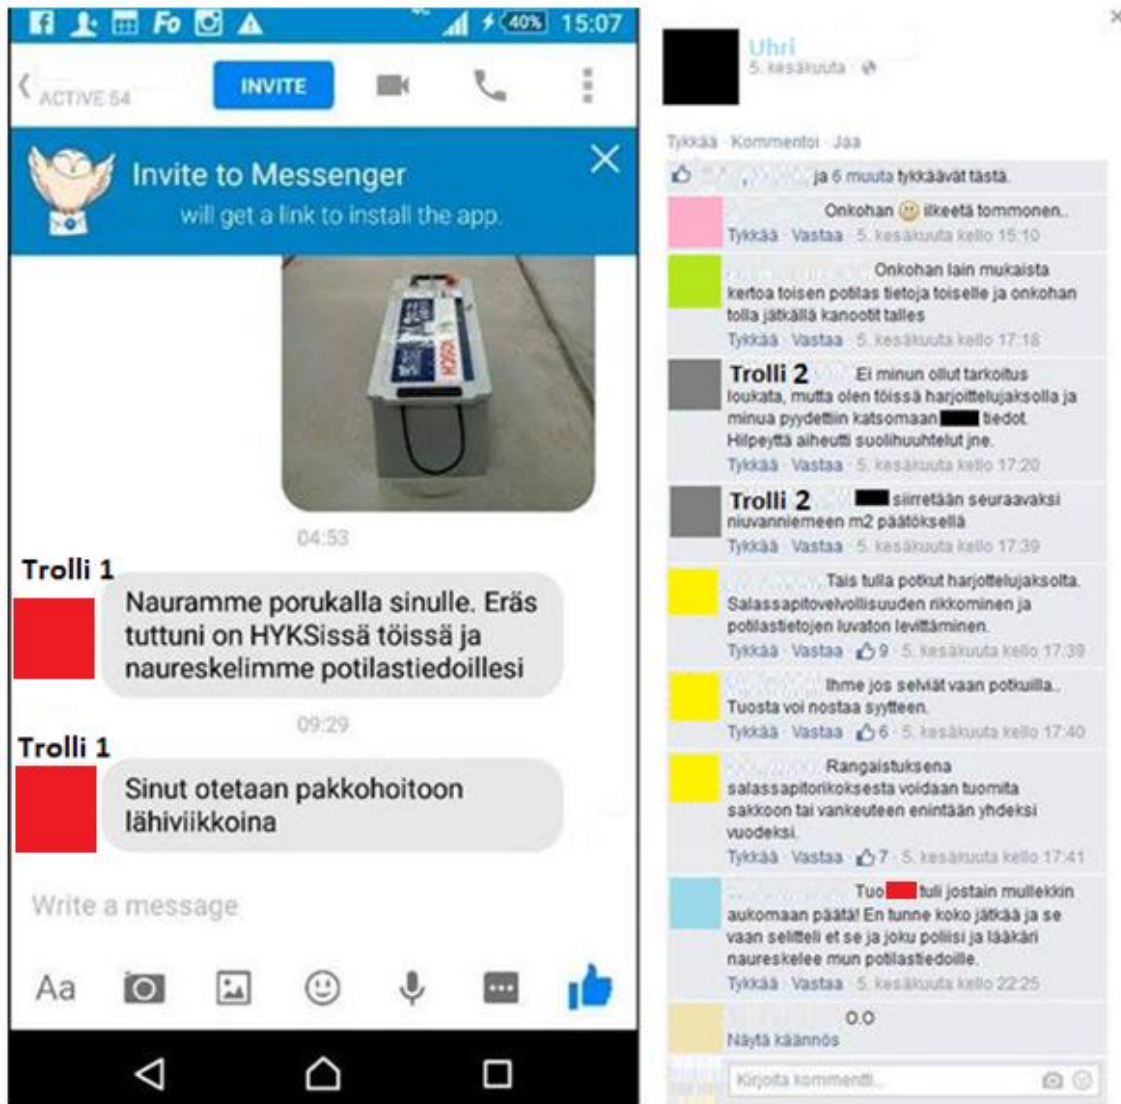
40% 15:07

ACTIVE 54
INVITE

Invite to Messenger
will get a link to install the app.

BOSCH

04:53

Trolli 1
Nauramme porukalla sinulle. Eräs tuttuni on HYKSissä töissä ja naureskelimme potilastiedoillesi

09:29

Trolli 1
Sinut otetaan pakkohoitoon lähiviikkoina

Write a message

Aa

Uhri
5. kesäkuuta

Tykkää · Kommentoi · Jaa

ja 6 muuta tykkäävät tästä.

Onkohan ilkeetä tommonen..
Tykkää · Vastaa · 5. kesäkuuta kello 15:10

Onkohan lain mukaista kertoa toisen potilas tietoja toiselle ja onkohan tolla jätkällä kanootit talles
Tykkää · Vastaa · 5. kesäkuuta kello 17:18

Trolli 2 Ei minun ollut tarkoitus loukata, mutta olen töissä harjoittelujaksolla ja minua pyydettiin katsomaan tiedot. Hilpeyttä aiheutti suolihuuhtelut jne.
Tykkää · Vastaa · 5. kesäkuuta kello 17:20

Trolli 2 siirretään seuraavaksi niuvanniemeen m2 päätöksellä
Tykkää · Vastaa · 5. kesäkuuta kello 17:39

Tais tulla potkut harjottelujaksolta. Salassapitovelvollisuuden rikkominen ja potilastietojen luvaton levittäminen.
Tykkää · Vastaa · 9 · 5. kesäkuuta kello 17:39

Ihme jos selviät vaan potkuilla.. Tuosta voi nostaa syytteen.
Tykkää · Vastaa · 6 · 5. kesäkuuta kello 17:40

Rangaistuksena salassapitorikoksesta voidaan tuomita sakkoon tai vankeuteen enintään yhdeksi vuodeksi.
Tykkää · Vastaa · 7 · 5. kesäkuuta kello 17:41

Tuo tuli jostain mullekkin aukomaan päätä! En tunne koko jätkää ja se vaan selitteli et se ja joku poliisi ja lääkäri naureskelee mun potilastiedoille.
Tykkää · Vastaa · 5. kesäkuuta kello 22:25

0.0
Näytä käännös

Kirjoita kommentti...